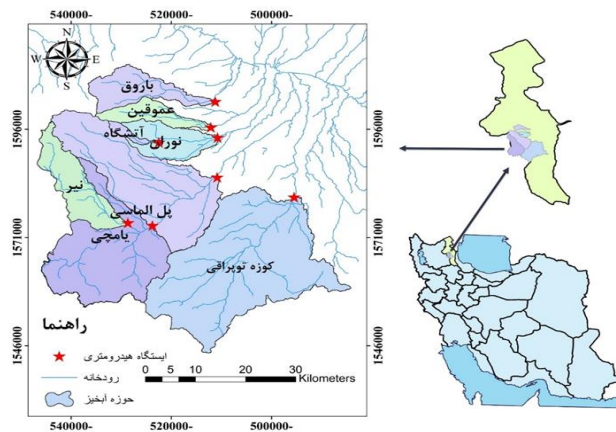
540000- 520000- 500000-

N
W E
S

باروق
عموقین
آتشگاه
نوران
نیر
پل الماسی
یامچی
کوزه توپراقی

1596000
1571000
1546000

1596000
1571000
1546000

راهنما
ایستگاه هیدرومتری
رودخانه
حوزه آبخیز

0 5 10 20 30 Kilometers

540000- 520000- 500000-